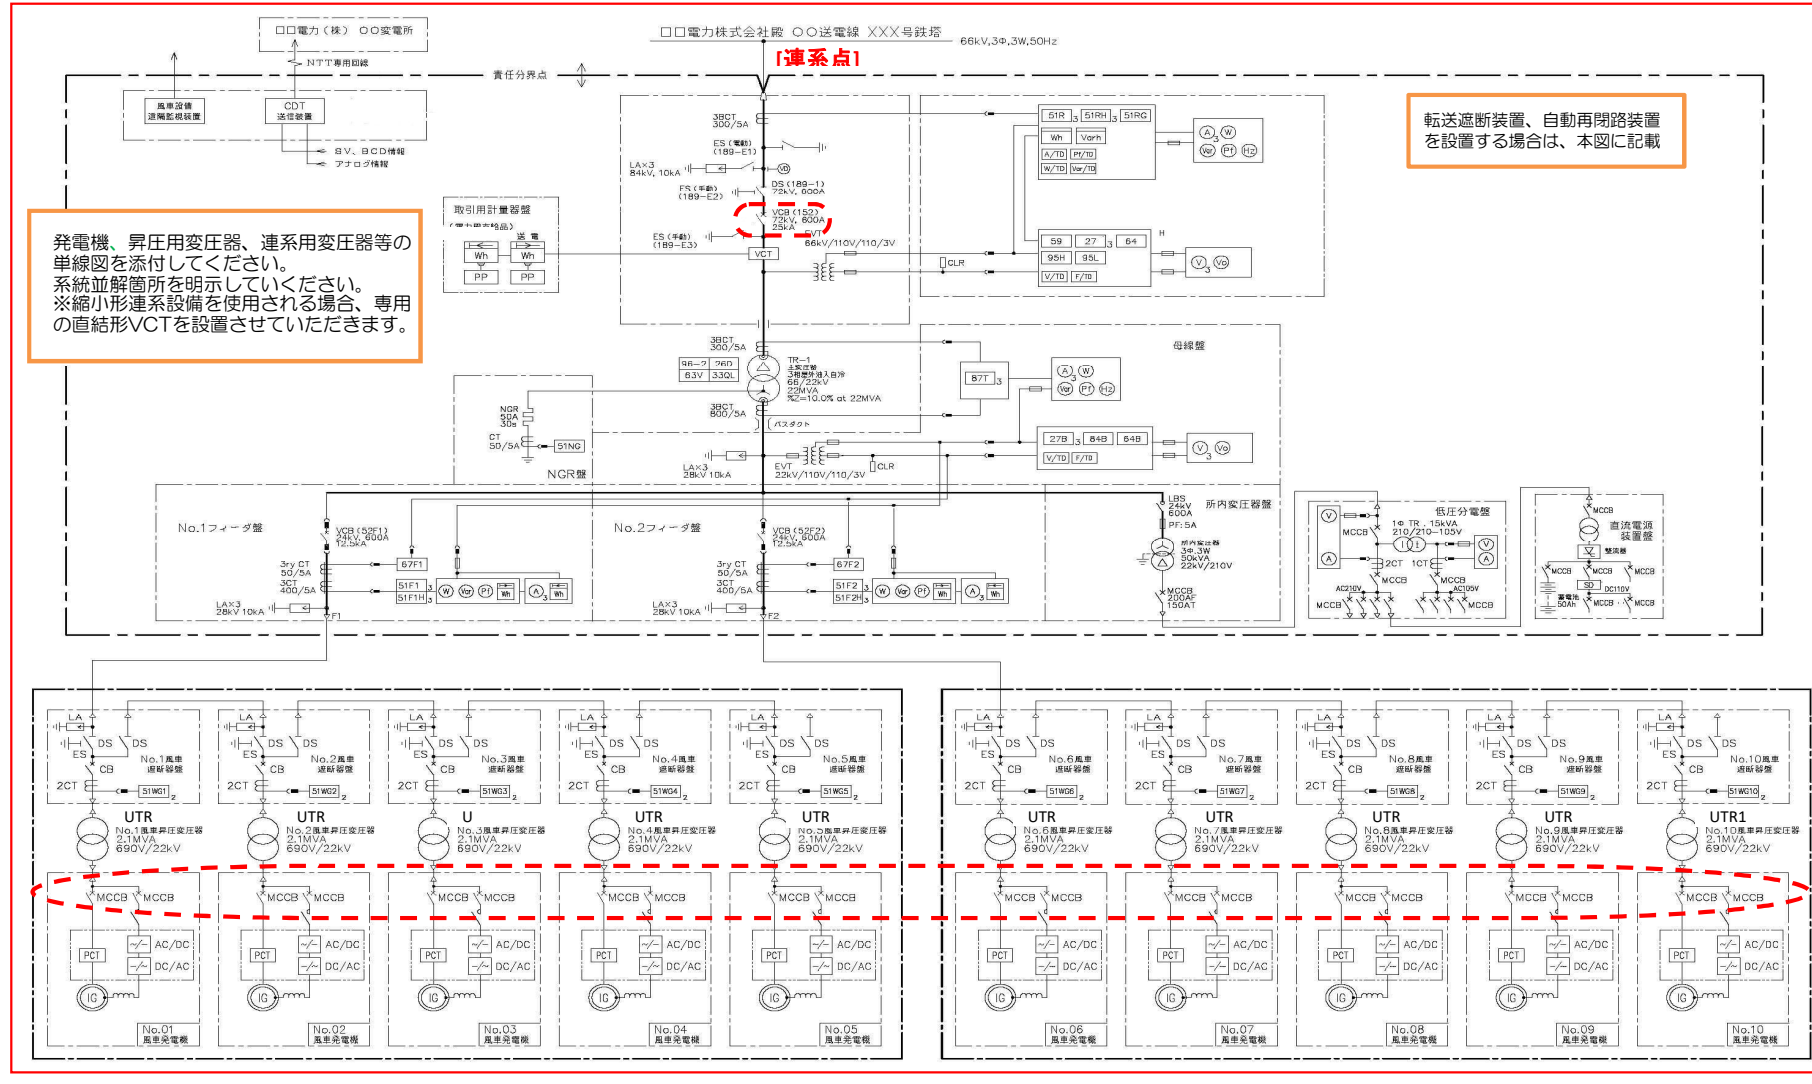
□□電力（株） ○○変電所

NTT専用回線

□□電力株式会社殿 ○○送電線 XXX号鉄塔

66kV,3Φ,3W,50Hz

[連系点]

責任分界点

風車設備遠隔監視装置

CDT送信装置

SV、BCD情報

アナログ情報

転送遮断装置、自動再閉路装置を設置する場合は、本図に記載

発電機、昇圧用変圧器、連系用変圧器等の単線図を添付してください。
系統並解箇所を明示していください。
※縮小形連系設備を使用される場合、専用の直結形VCTを設置させていただきます。

3BCT 300/5A

ES（電動）（189−E1）

LA×3 84kV, 10kA

VD

FS（手動）（189−E2）

DS（189−1）72kV, 600A

VCB（152）72kV, 600A 25kA

ES（手動）（189−E3）

EVT 66kV/110V/110/3V

取引用計量器盤

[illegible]

送 電

Wh

Wh

PP

PP

VCT

CLR

51R 3 51RH 3 51RG

Wh

Varh

A/TD

Pf/TD

W/TD

Var/TD

A W

Var Pf Hz

59

27 3 64

95H

95L

V/TD

F/TD

H

V 3 Vo

3BCT 300/5A

96−2 26D

63V 33QL

TR−1 主変圧器 3相屋外油入自冷 66/22kV 22MVA %Z=10.0% at 22MVA

母線盤

87T 3

A W

Var Pf Hz

NGR 50A 30s

CT 50/5A

51NG

NGR盤

3BCT 800/5A

パスダクト

LA×3 28kV 10kA

EVT 22kV/110V/110/3V

CLR

27B 3 84B 64B

V/TD F/TD

V 3 Vo

No.1フィーダ盤

VCB（52F1）24kV, 600A 12.5kA

3ry CT 50/5A

3CT 400/5A

67F1

51F1 3

51F1H 3

W Var Pf Wh

A 3 Wh

LA×3 28kV 10kA

F1

No.2フィーダ盤

VCB（52F2）24kV, 600A 12.5kA

3ry CT 50/5A

3CT 400/5A

67F2

51F2 3

51F2H 3

W Var Pf Wh

A 3 Wh

LA×3 28kV 10kA

F2

LBS 24kV 600A

PF: 5A

所内変圧器盤

所内変圧器 3Φ.3W 50kVA 22kV/210V

MCCB 200AF 150AT

低圧分電盤

V

MCCB

1Φ TR. 15kVA 210/210−105V

V

A

2CT 1CT

A

MCCB

MCCB

AC210V

AC105V

MCCB

MCCB

MCCB

直流電源装置盤

整流器

MCCB

MCCB

MCCB

蓄電池 50Ah

SD

DC110V

MCCB

MCCB

LA ES DS DS CB 2CT No.1風車遮断器盤 51WG1 2
UTR No.1風車昇圧変圧器 2.1MVA 690V/22kV
MCCB MCCB PCT AC/DC DC/AC IG No.01 風車発電機

LA ES DS DS CB 2CT No.2風車遮断器盤 51WG2 2
UTR No.2風車昇圧変圧器 2.1MVA 690V/22kV
MCCB MCCB PCT AC/DC DC/AC IG No.02 風車発電機

LA ES DS DS CB 2CT No.3風車遮断器盤 51WG3 2
U No.3風車昇圧変圧器 2.1MVA 690V/22kV
MCCB MCCB PCT AC/DC DC/AC IG No.03 風車発電機

LA ES DS DS CB 2CT No.4風車遮断器盤 51WG4 2
UTR No.4風車昇圧変圧器 2.1MVA 690V/22kV
MCCB MCCB PCT AC/DC DC/AC IG No.04 風車発電機

LA ES DS DS CB 2CT No.5風車遮断器盤 51WG5 2
UTR No.5風車昇圧変圧器 2.1MVA 690V/22kV
MCCB MCCB PCT AC/DC DC/AC IG No.05 風車発電機

LA ES DS DS CB 2CT No.6風車遮断器盤 51WG6 2
UTR No.6風車昇圧変圧器 2.1MVA 690V/22kV
MCCB MCCB PCT AC/DC DC/AC IG No.06 風車発電機

LA ES DS DS CB 2CT No.7風車遮断器盤 51WG7 2
UTR No.7風車昇圧変圧器 2.1MVA 690V/22kV
MCCB MCCB PCT AC/DC DC/AC IG No.07 風車発電機

LA ES DS DS CB 2CT No.8風車遮断器盤 51WG8 2
UTR No.8風車昇圧変圧器 2.1MVA 690V/22kV
MCCB MCCB PCT AC/DC DC/AC IG No.08 風車発電機

LA ES DS DS CB 2CT No.9風車遮断器盤 51WG9 2
UTR No.9風車昇圧変圧器 2.1MVA 690V/22kV
MCCB MCCB PCT AC/DC DC/AC IG No.09 風車発電機

LA ES DS DS CB 2CT No.10風車遮断器盤 51WG10 2
UTR1 No.10風車昇圧変圧器 2.1MVA 690V/22kV
MCCB MCCB PCT AC/DC DC/AC IG No.10 風車発電機